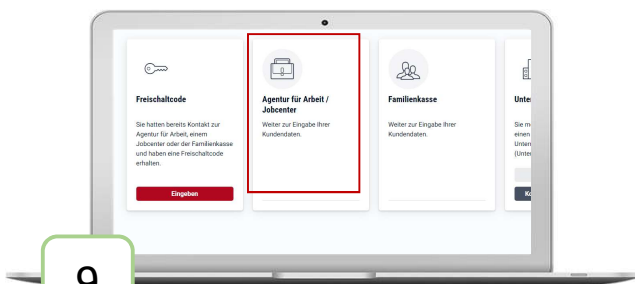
Freischaltcode

Sie hatten bereits Kontakt zur Agentur für Arbeit, einem Jobcenter oder der Familienkasse und haben eine Freischaltcode erhalten.

Eingeben

Agentur für Arbeit / Jobcenter

Weiter zur Eingabe Ihrer Kundendaten.

Familienkasse

Weiter zur Eingabe Ihrer Kundendaten.

Unte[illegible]

Sie m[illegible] einen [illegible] Unter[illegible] (Unter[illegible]

Ko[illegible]

9